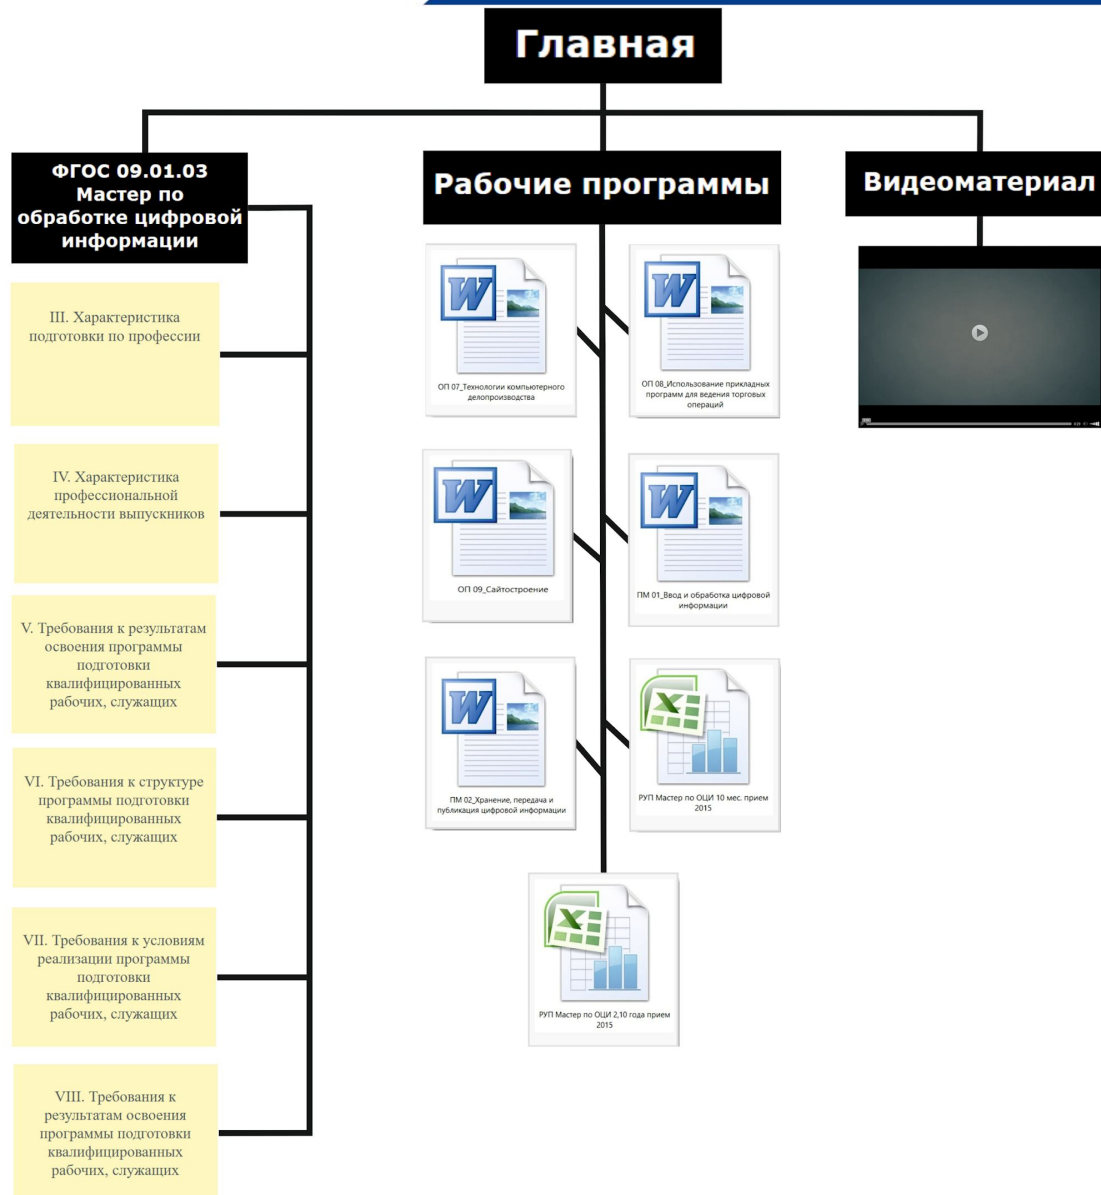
Главная

ФГОС 09.01.03 Мастер по обработке цифровой информации

III. Характеристика подготовки по профессии

IV. Характеристика профессиональной деятельности выпускников

V. Требования к результатам освоения программы подготовки квалифицированных рабочих, служащих

VI. Требования к структуре программы подготовки квалифицированных рабочих, служащих

VII. Требования к условиям реализации программы подготовки квалифицированных рабочих, служащих

VIII. Требования к результатам освоения программы подготовки квалифицированных рабочих, служащих

Рабочие программы

ОП 07_Технологии компьютерного делопроизводства

ОП 08_Использование прикладных программ для ведения торговых операций

ОП 09_Сайтостроение

ПМ 01_Ввод и обработка цифровой информации

ПМ 02_Хранение, передача и публикация цифровой информации

РУП Мастер по ОЦИ 10 мес. прием 2015

РУП Мастер по ОЦИ 2,10 года прием 2015

Видеоматериал